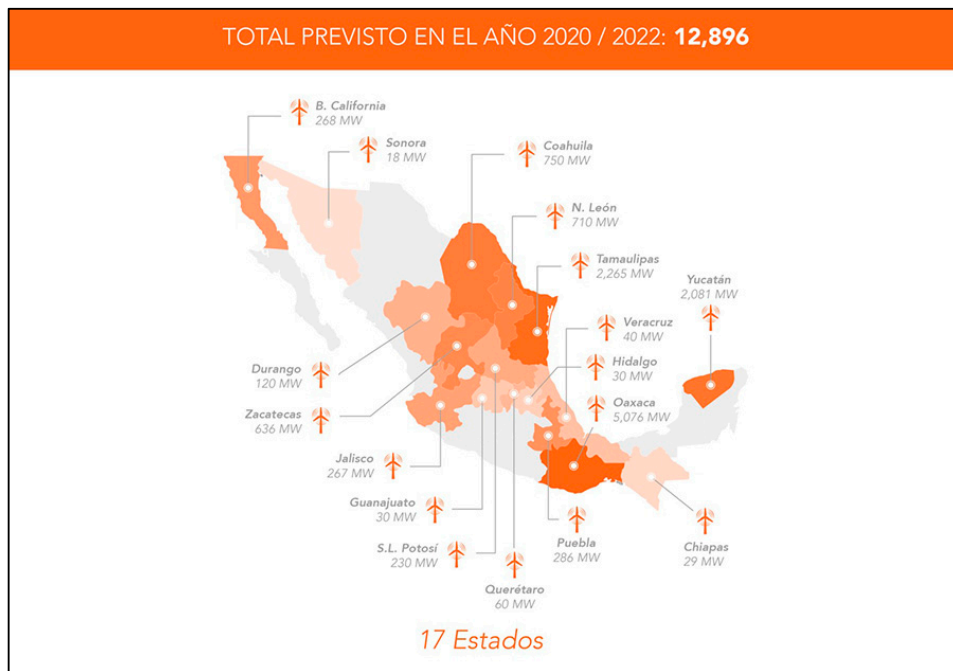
TOTAL PREVISTO EN EL AÑO 2020 / 2022: **12,896**

B. California
268 MW

Sonora
18 MW

Coahuila
750 MW

N. León
710 MW

Tamaulipas
2,265 MW

Yucatán
2,081 MW

Veracruz
40 MW

Hidalgo
30 MW

Oaxaca
5,076 MW

Durango
120 MW

Zacatecas
636 MW

Jalisco
267 MW

Guanajuato
30 MW

S.L. Potosí
230 MW

Querétaro
60 MW

Puebla
286 MW

Chiapas
29 MW

17 Estados